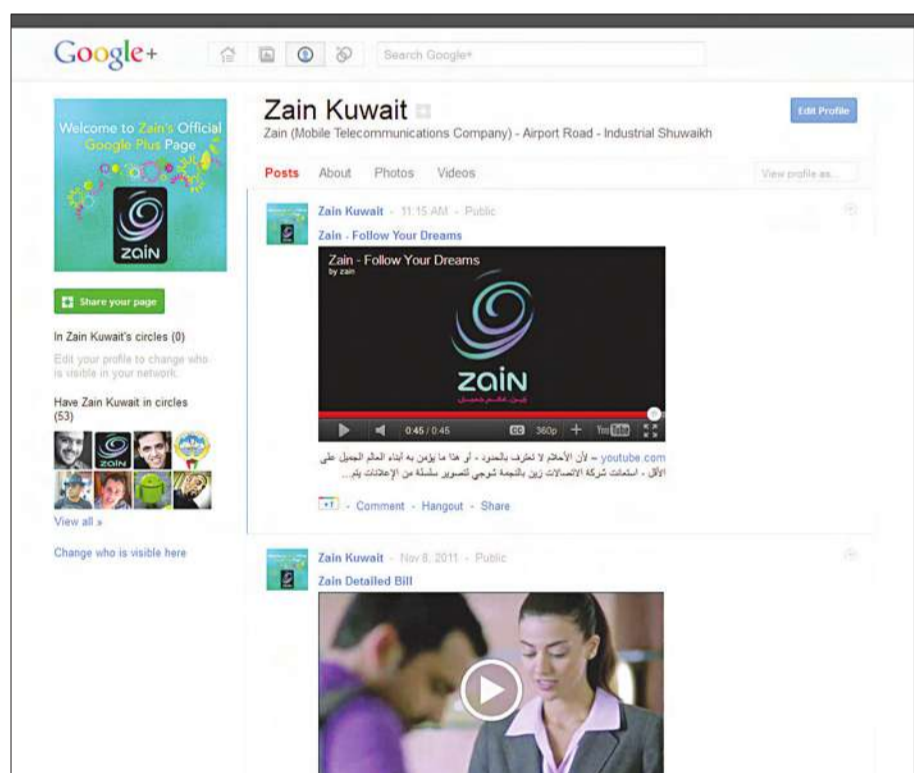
Google+

Search Google+

Welcome to Zain's Official Google Plus Page

zain

Share your page

In Zain Kuwait's circles (0)

Edit your profile to change who is visible in your network.

Have Zain Kuwait in circles (53)

View all »

Change who is visible here

Zain Kuwait

Zain (Mobile Telecommunications Company) - Airport Road - Industrial Shuwaikh

Edit Profile

Posts About Photos Videos

View profile as...

Zain Kuwait - 11:15 AM - Public

Zain - Follow Your Dreams

Zain - Follow Your Dreams
by zain

zain

0:45 / 0:45 360p

youtube.com – لأن الأحلام لا تعترف بالحدود - أو هذا ما يؤمن به أبناء العالم الجميل على الأقل - استعانت شركة الاتصالات زين بالنجمة شوجي لتصوير سلسلة من الإعلانات يلم...

+1 - Comment - Hangout - Share

Zain Kuwait - Nov 8, 2011 - Public

Zain Detailed Bill